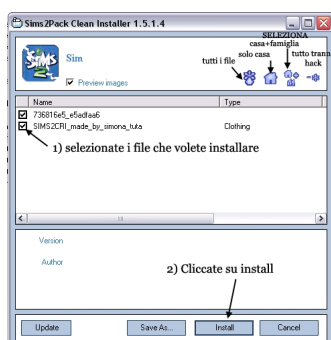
Sims2Pack Clean Installer 1.5.1.4

Sim

Preview images

SELEZIONA
casa+famiglia
solo casa
tutti i file
tutto tranne hack

| Name | Type |
|---|---|
| 736816e5_e5adfaa6 | |
| SIMS2CRI_made_by_simona_tuta | Clothing |

1) selezionate i file che volete installare

Version

Author

2) Cliccate su install

Update
Save As...
Install
Cancel